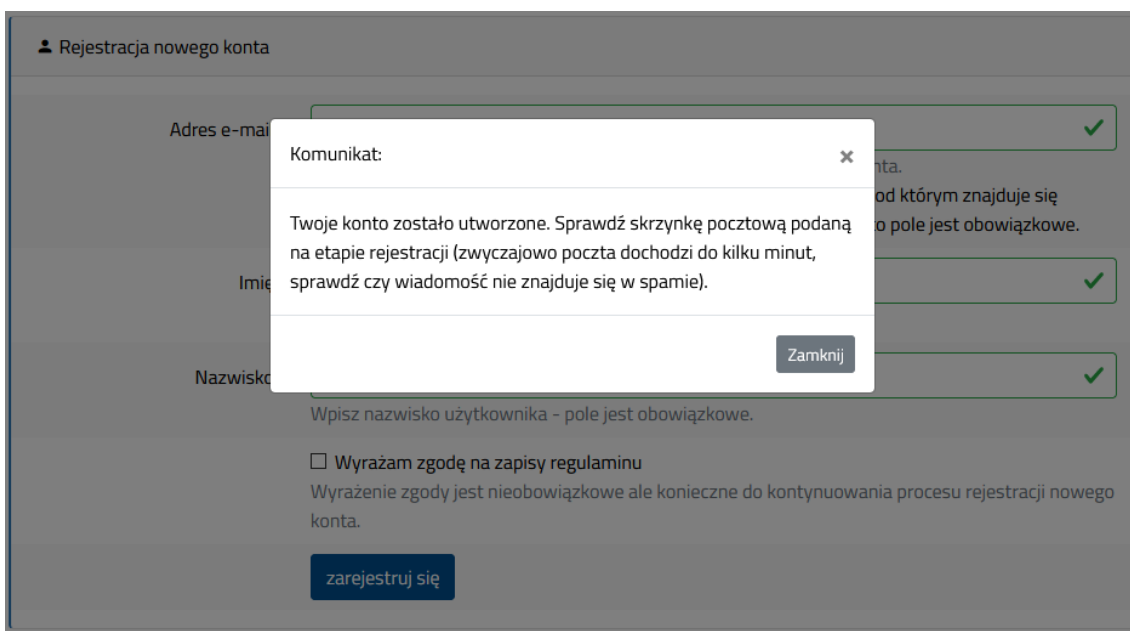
Rejestracja nowego konta

Adres e-mai

nta.
od którym znajduje się
o pole jest obowiązkowe.

Imię

Nazwisko

Komunikat:

×

Twoje konto zostało utworzone. Sprawdź skrzynkę pocztową podaną na etapie rejestracji (zwyczajowo poczta dochodzi do kilku minut, sprawdź czy wiadomość nie znajduje się w spamie).

Zamknij

Wpisz nazwisko użytkownika - pole jest obowiązkowe.

☐ Wyrażam zgodę na zapisy regulaminu

Wyrażenie zgody jest nieobowiązkowe ale konieczne do kontynuowania procesu rejestracji nowego konta.

zarejestruj się